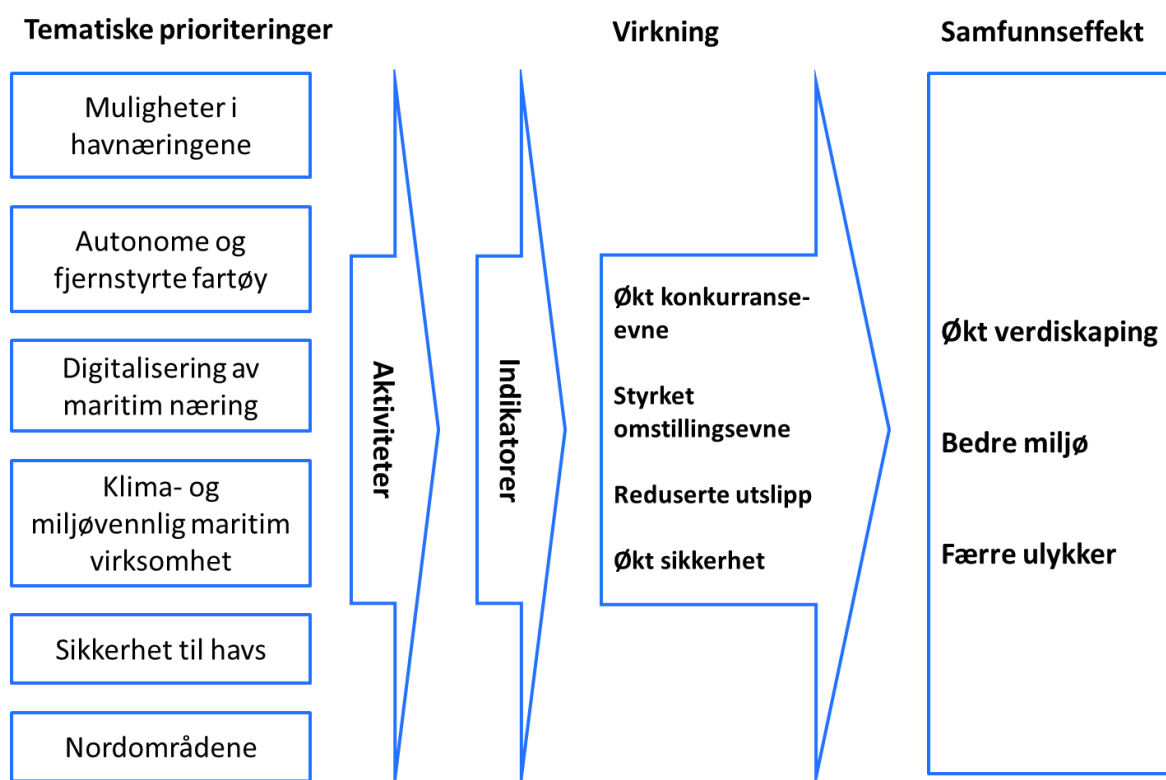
Tematiske prioriteringer

Virkning

Samfunnseffekt

Muligheter i havnæringene

Autonome og fjernstyrte fartøy

Digitalisering av maritim næring

Klima- og miljøvennlig maritim virksomhet

Sikkerhet til havs

Nordområdene

Aktiviteter

Indikatorer

Økt konkurranseevne

Styrket omstillingsevne

Reduserte utslipp

Økt sikkerhet

Økt verdiskaping

Bedre miljø

Færre ulykker